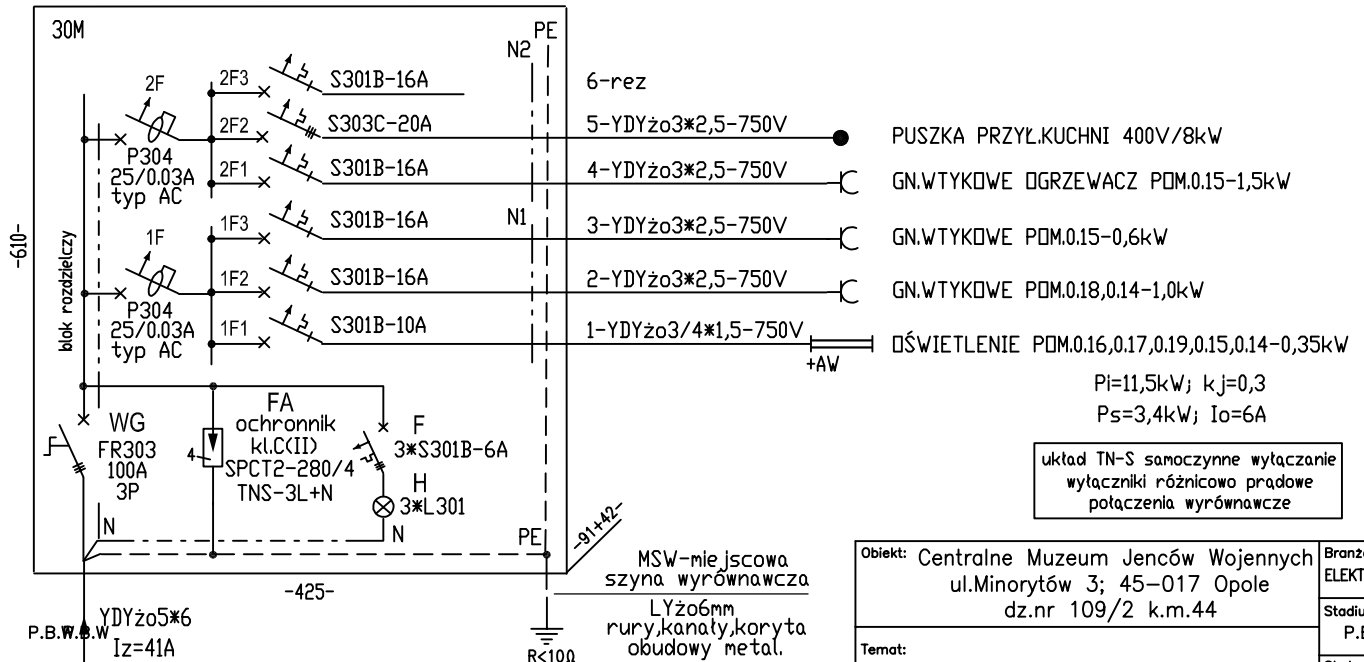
30M

N2 PE

2F 2F3 S301B-16A

6-rez

2F2 S303C-20A

5-YDYżo3*2,5-750V

PUSZKA PRZYŁ.KUCHNI 400V/8kW

P304 25/0.03A typ AC

2F1 S301B-16A

4-YDYżo3*2,5-750V

GN.WTYKOWE OGRZEWACZ POM.0.15-1,5kW

1F 1F3 S301B-16A

N1

3-YDYżo3*2,5-750V

GN.WTYKOWE POM.0.15-0,6kW

-610-

blok rozdzielczy

1F2 S301B-16A

2-YDYżo3*2,5-750V

GN.WTYKOWE POM.0.18,0.14-1,0kW

P304 25/0.03A typ AC

1F1 S301B-10A

1-YDYżo3/4*1,5-750V

+AW

OŚWIETLENIE POM.0.16,0.17,0.19,0.15,0.14-0,35kW

Pi=11,5kW; kj=0,3

Ps=3,4kW; Io=6A

WG FR303 100A 3P

FA ochronnik kl.C(II) SPCT2-280/4 TNS-3L+N

4

F 3*S301B-6A

H 3*L301

układ TN-S samoczynne wyłączanie wyłączniki różnicowo prądowe połączenia wyrównawcze

N

N

PE

-91+42-

-425-

MSW-miejscowa szyna wyrównawcza

LYżo6mm rury,kanały,koryta obudowy metal.

R<10Ω

P.B.W.B.W

YDYżo5*6

Iz=41A

Obiekt: Centralne Muzeum Jenców Wojennych ul.Minorytów 3; 45-017 Opole dz.nr 109/2 k.m.44

Branż ELEKT

Stadiu P.

Temat: